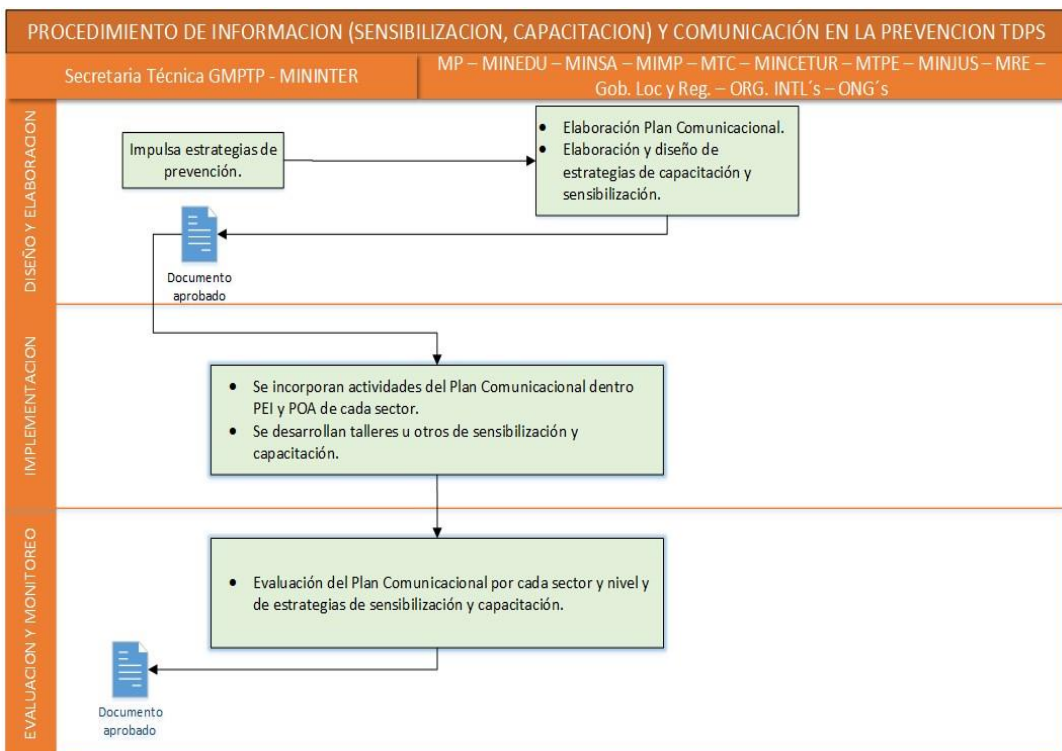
PROCEDIMIENTO DE INFORMACION (SENSIBILIZACION, CAPACITACION) Y COMUNICACIÓN EN LA PREVENCION TDPS

Secretaria Técnica GMPTP - MININTER

MP – MINEDU – MINSA – MIMP – MTC – MINCETUR – MTPE – MINJUS – MRE – Gob. Loc y Reg. – ORG. INTL´s – ONG´s

DISEÑO Y ELABORACION

Impulsa estrategias de prevención.

- Elaboración Plan Comunicacional.
- Elaboración y diseño de estrategias de capacitación y sensibilización.

Documento aprobado

IMPLEMENTACION

- Se incorporan actividades del Plan Comunicacional dentro PEI y POA de cada sector.
- Se desarrollan talleres u otros de sensibilización y capacitación.

EVALUACION Y MONITOREO

- Evaluación del Plan Comunicacional por cada sector y nivel y de estrategias de sensibilización y capacitación.

Documento aprobado